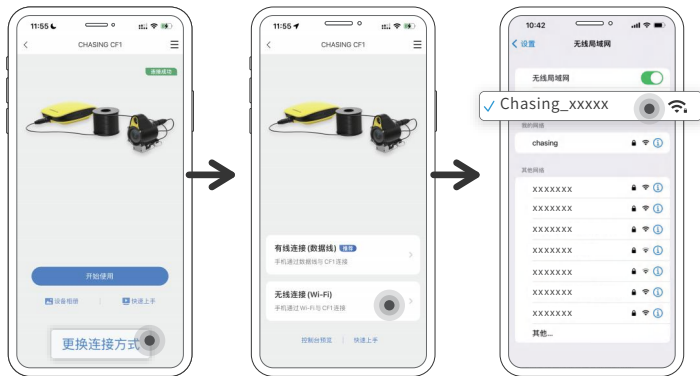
11:55

CHASING CF1

连接成功

开始使用

设备相册

快速上手

更换连接方式

11:55

CHASING CF1

有线连接 (数据线) 推荐

手机通过数据线与CF1连接

无线连接 (Wi-Fi)

手机通过Wi-Fi与CF1连接

控制台预览

快速上手

10:42

设置

无线局域网

无线局域网

✓ Chasing_xxxxx

我的网络

chasing

其他网络

xxxxxxx

xxxxxxx

xxxxxxx

xxxxxxx

xxxxxxx

xxxxxxx

xxxxxxx

其他...